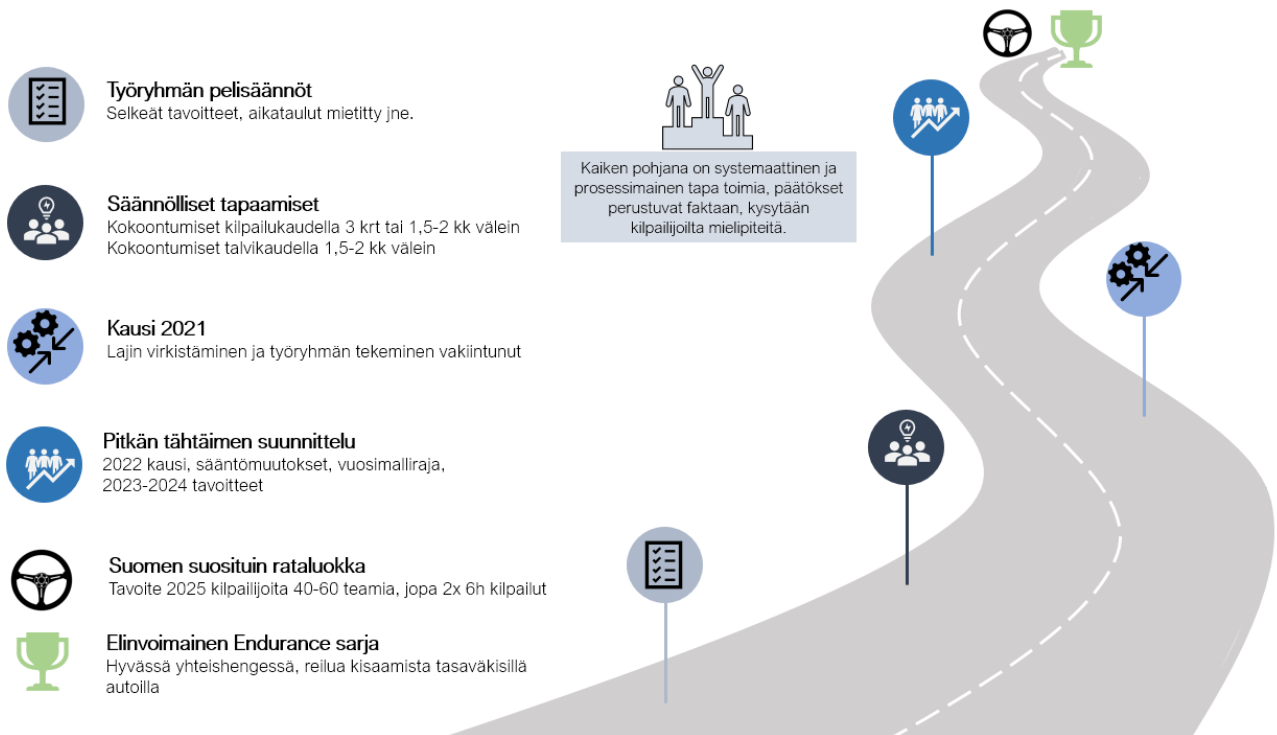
Työryhmän pelisäännöt
Selkeät tavoitteet, aikataulut mietitty jne.

Säännölliset tapaamiset
Kokoontumiset kilpailukaudella 3 krt tai 1,5-2 kk välein
Kokoontumiset talvikaudella 1,5-2 kk välein

Kausi 2021
Lajin virkistäminen ja työryhmän tekeminen vakiintunut

Pitkän tähtäimen suunnittelu
2022 kausi, sääntömuutokset, vuosimalliraja, 2023-2024 tavoitteet

Suomen suosituin rataluokka
Tavoite 2025 kilpailijoita 40-60 teamia, jopa 2x 6h kilpailut

Elinvoimainen Endurance sarja
Hyvässä yhteishengessä, reilua kisaamista tasaväkisillä autoilla

Kaiken pohjana on systemaattinen ja prosessimainen tapa toimia, päätökset perustuvat faktaan, kysytään kilpailijoilta mielipiteitä.